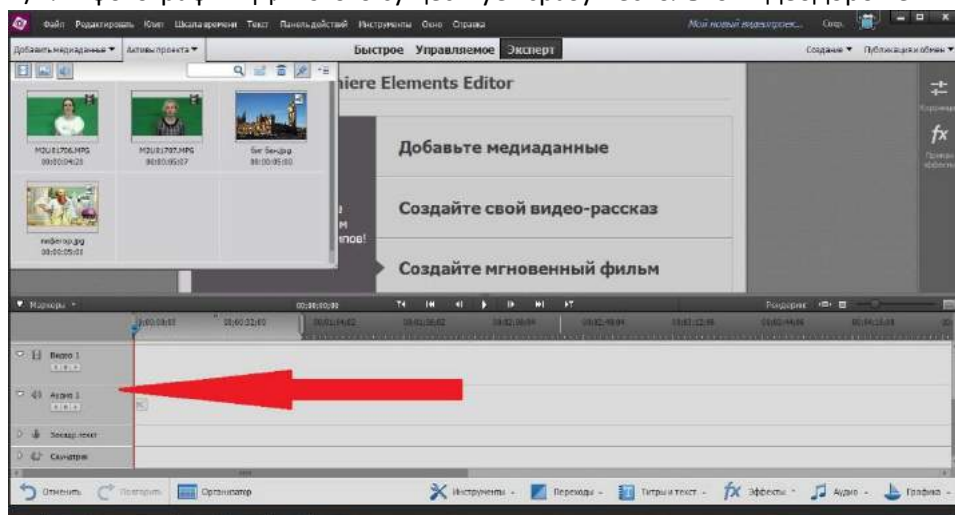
Файл Редактировать Клип Шкала времени Текст Панель действий Инструменты Окно Справка
Мой новый видеопроект... Сохр.
Добавить медиаданные ▼ Активы проекта ▼
Быстрое Управляемое Эксперт
Создание ▼ Публикация и обмен ▼
M2U01706.MPG 00:00:04:23
M2U01707.MPG 00:00:05:07
Биг Бенд.jpg 00:00:05:00
тибетор.jpg 00:00:05:00
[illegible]iere Elements Editor
Добавьте медиаданные
Создайте свой видео-рассказ
Создайте мгновенный фильм
Коррекция
fx
Применить эффекты
▼ Маркеры ▼
00;00;00;00
Рендеринг
00;00;00;00 00;00;32;00 00;01;04;02 00;01;36;02 00;02;08;04 00;02;40;04 00;03;12;06 00;03;44;06 00;04;16;08
Видео 1
Аудио 1
Закадр. текст
Саундтрек
Отменить Повторить Органайзер
Инструменты ▾ Переходы ▾ Титры и текст ▾ fx Эффекты ▾ Аудио ▾ Графика ▾